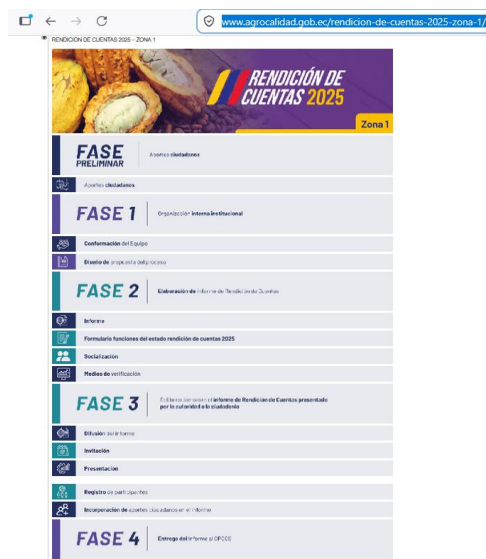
www.agrocalidad.gob.ec/rendicion-de-cuentas-2025-zona-1/

RENDICIÓN DE CUENTAS 2025 – ZONA 1

RENDICIÓN DE CUENTAS 2025

Zona 1

FASE PRELIMINAR | Aportes ciudadanos

Aportes ciudadanos

FASE 1 | Organización interna institucional

Conformación del Equipo

Diseño de propuesta del proceso

FASE 2 | Elaboración de informe de Rendición de Cuentas

Informe

Formulario funciones del estado rendición de cuentas 2025

Socialización

Medios de verificación

FASE 3 | Deliberación sobre el informe de Rendición de Cuentas presentado por la autoridad a la ciudadanía

Difusión del informe

Invitación

Presentación

Registro de participantes

Incorporación de aportes ciudadanos en el informe

FASE 4 | Entrega del informe al CPCCS